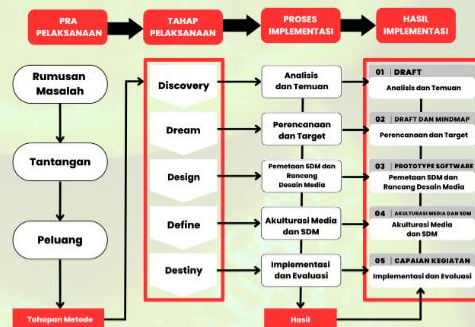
PRA PELAKSANAAN

TAHAP PELAKSANAAN

PROSES IMPLEMENTASI

HASIL IMPLEMENTASI

Rumusan Masalah

Tantangan

Peluang

Tahapan Metode

Discovery

Dream

Design

Define

Destiny

Analisis dan Temuan

Perencanaan dan Target

Pemetaan SDM dan Rancang Desain Media

Akulturasi Media dan SDM

Implementasi dan Evaluasi

Hasil

01 | DRAFT
Analisis dan Temuan

02 | DRAFT DAN MINDMAP
Perencanaan dan Target

03 | PROTOTYPE SOFTWARE
Pemetaan SDM dan Rancang Desain Media

04 | AKULTURASI MEDIA DAN SDM
Akulturasi Media dan SDM

05 | CAPAIAN KEGIATAN
Implementasi dan Evaluasi